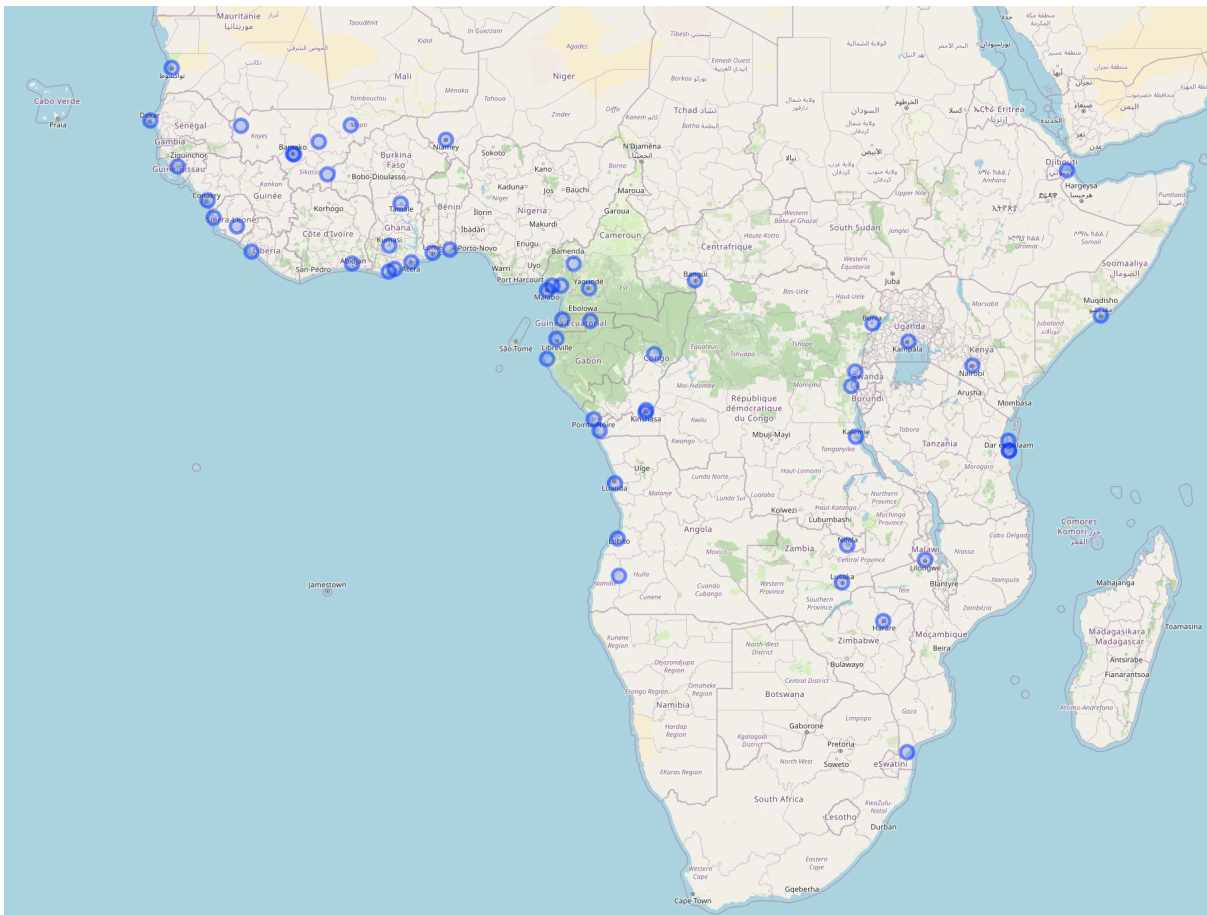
Mauritanie
موريتانيا
Tombouctou
Mali
Niger
Tchad تشاد
Tibesti
Ennedi Ouest
Agadez
Kidal
In Guezzam
Toudénit
Cabo Verde
Praia
Dakar
Sénégal
Gambia
Ziguinchor
Guiné-Bissau
Conakry
Guinée
Sierra Leone
Liberia
Kayes
Bamako
Sikasso
Mopti
Niamey
Burkina Faso
Bobo-Dioulasso
Korhogo
Côte d'Ivoire
San-Pédro
Abidjan
Ghana
Kumasi
Tamale
Accra
Lomé
Porto-Novo
Bénin
Ilorin
Ibadan
Nigeria
Kaduna
Kano
Sokoto
Jos
Bauchi
Maroua
Garoua
Enugu
Makurdi
Warri
Uyo
Port Harcourt
Malabo
Bamenda
Yaoundé
Ebolowa
Cameroun
N'Djaména
Centrafrique
Bangui
Guinea Ecuatorial
São Tomé
Libreville
Gabon
Congo
Pointe-Noire
Kinshasa
République démocratique du Congo
Mbuji-Mayi
Kolwezi
Lubumbashi
Uige
Luanda
Angola
Lobito
Namibe
Huila
Cuando Cubango
Cunene
Zambia
Ndola
Lusaka
Western Province
Southern Province
Central Province
Northern Province
Harare
Zimbabwe
Bulawayo
Namibia
Botswana
Gaborone
Pretoria
Soweto
South Africa
eSwatini
Lesotho
Durban
Cape Town
Gqeberha
Jamestown
South Sudan
Juba
السودان
الخرطوم
Uganda
Kampala
Kenya
Nairobi
Arusha
Mombasa
Rwanda
Burundi
Tanzania
Dar es Salaam
Tabora
Morogoro
Malawi
Lilongwe
Blantyre
Moçambique
Beira
Maputo
Comores
Komori
Madagasikara
Madagascar
Mahajanga
Toamasina
Antsirabe
Fianarantsoa
Soomaaliya
الصومال
Muqdisho
Hargeysa
Djibouti
ኤርትራ Eritrea
اليمن
صنعاء
Puntland
Jamestown